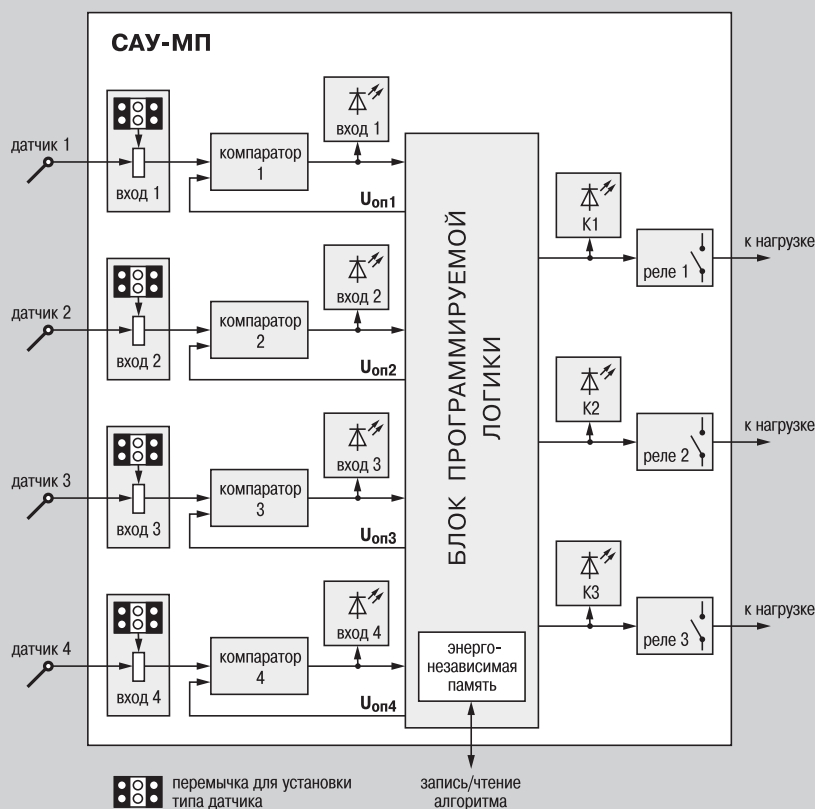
САУ-МП

датчик 1

вход 1

компаратор 1

вход 1

$U_{оп1}$

датчик 2

вход 2

компаратор 2

вход 2

$U_{оп2}$

датчик 3

вход 3

компаратор 3

вход 3

$U_{оп3}$

датчик 4

вход 4

компаратор 4

вход 4

$U_{оп4}$

БЛОК ПРОГРАММИРУЕМОЙ ЛОГИКИ

энерго-независимая память

К1

реле 1

к нагрузке

К2

реле 2

к нагрузке

К3

реле 3

к нагрузке

перемычка для установки типа датчика

запись/чтение алгоритма